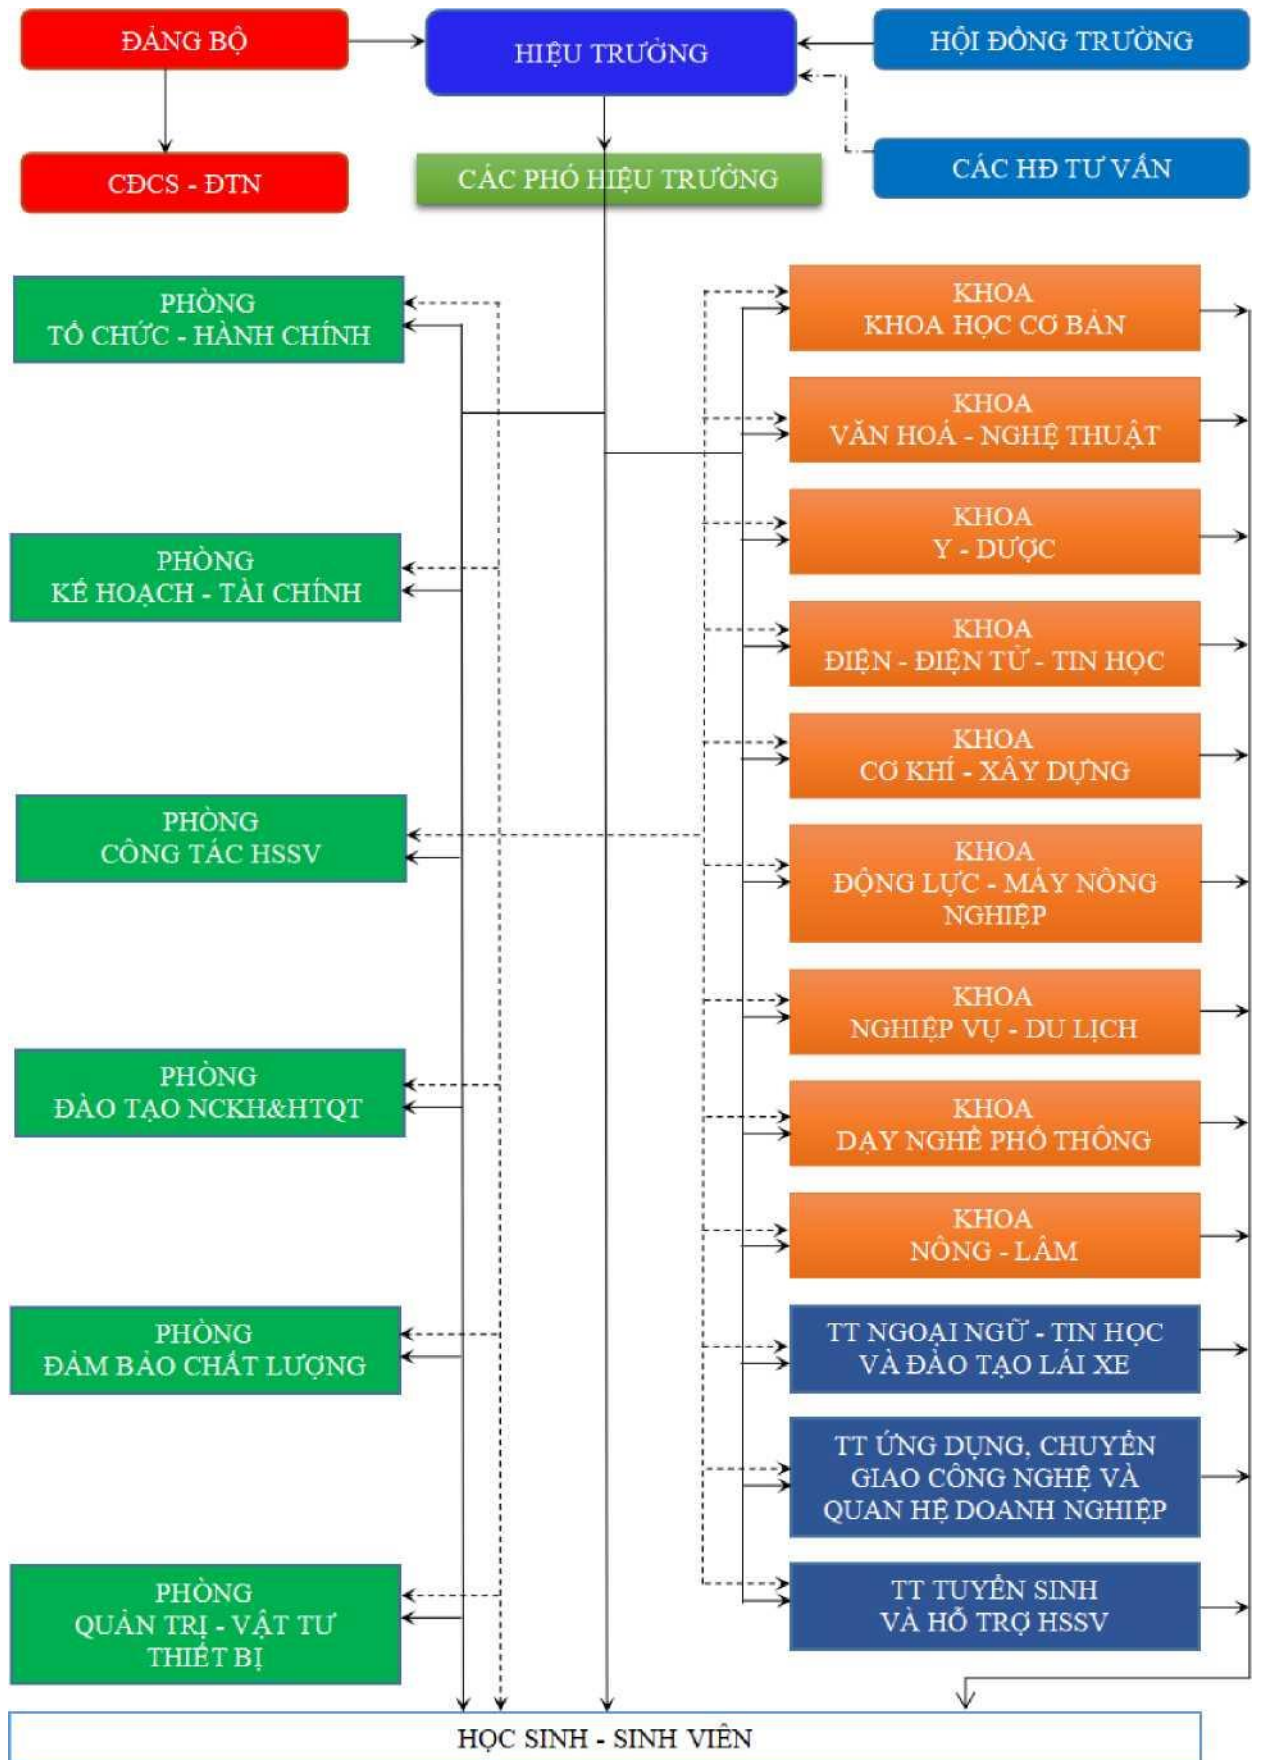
ĐẢNG BỘ

HIỆU TRƯỞNG

HỘI ĐỒNG TRƯỜNG

CĐCS - ĐTN

CÁC PHÓ HIỆU TRƯỞNG

CÁC HĐ TƯ VẤN

PHÒNG
TỔ CHỨC - HÀNH CHÍNH

PHÒNG
KẾ HOẠCH - TÀI CHÍNH

PHÒNG
CÔNG TÁC HSSV

PHÒNG
ĐÀO TẠO NCKH&HTQT

PHÒNG
ĐẢM BẢO CHẤT LƯỢNG

PHÒNG
QUẢN TRỊ - VẬT TƯ
THIẾT BỊ

KHOA
KHOA HỌC CƠ BẢN

KHOA
VĂN HOÁ - NGHỆ THUẬT

KHOA
Y - DƯỢC

KHOA
ĐIỆN - ĐIỆN TỬ - TIN HỌC

KHOA
CƠ KHÍ - XÂY DỰNG

KHOA
ĐỘNG LỰC - MÁY NÔNG NGHIỆP

KHOA
NGHIỆP VỤ - DU LỊCH

KHOA
DẠY NGHỀ PHỔ THÔNG

KHOA
NÔNG - LÂM

TT NGOẠI NGỮ - TIN HỌC
VÀ ĐÀO TẠO LÁI XE

TT ỨNG DỤNG, CHUYỂN
GIAO CÔNG NGHỆ VÀ
QUAN HỆ DOANH NGHIỆP

TT TUYỂN SINH
VÀ HỖ TRỢ HSSV

HỌC SINH - SINH VIÊN